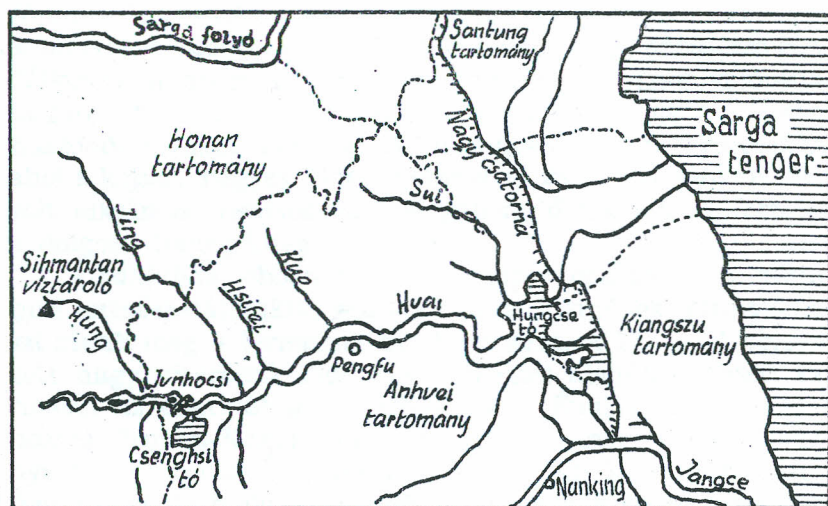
Sárga folyó

Santung tartomány

Sárga tenger

Honan tartomány

Nagy csatorna

Sui

Jing

Kuo

Sihmantan víztároló

Hsifei

Huai

Hung

Hungcse tó

Kiangszu tartomány

Pengfu

Junhocsi

Anhvei tartomány

Csenghsi tó

Nanking

Jangce